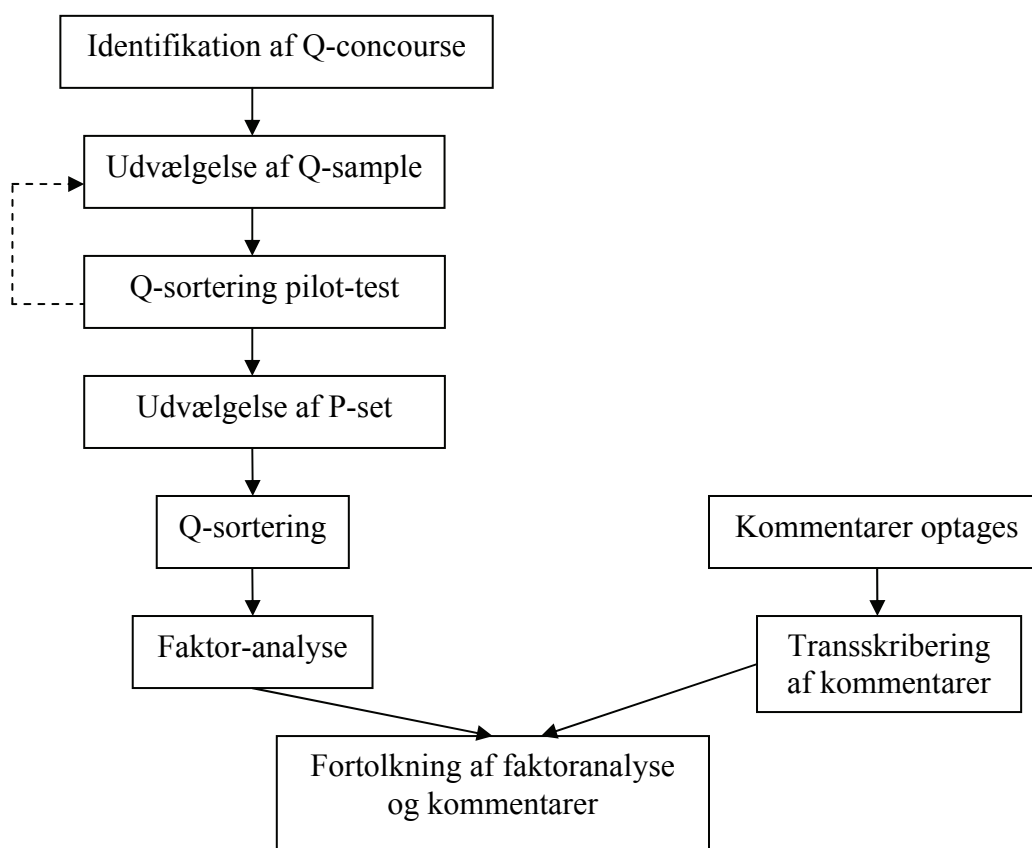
Identifikation af Q-concourse

Udvælgelse af Q-sample

Q-sortering pilot-test

Udvælgelse af P-set

Q-sortering

Kommentarer optages

Faktor-analyse

Transskribering af kommentarer

Fortolkning af faktoranalyse og kommentarer